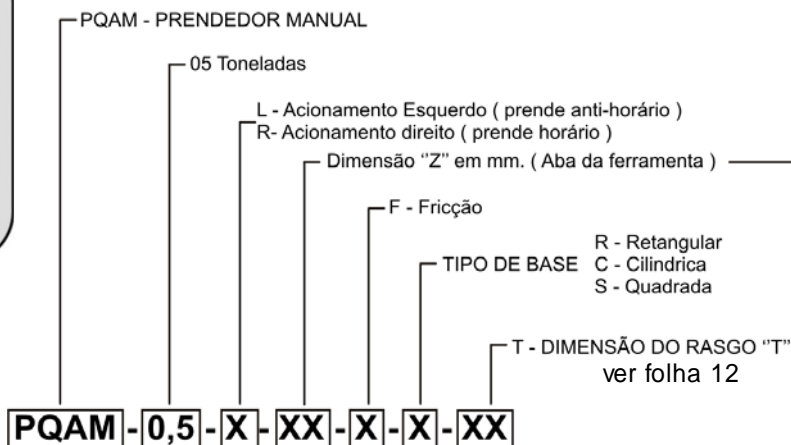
PQAM - PRENDEDOR MANUAL

05 Toneladas

L - Acionamento Esquerdo ( prende anti-horário )
R- Acionamento direito ( prende horário )

Dimensão "Z" em mm. ( Aba da ferramenta )

F - Fricção

TIPO DE BASE
R - Retangular
C - Cilindrica
S - Quadrada

T - DIMENSÃO DO RASGO "T"
ver folha 12

PQAM - 0,5 - X - XX - X - X - XX